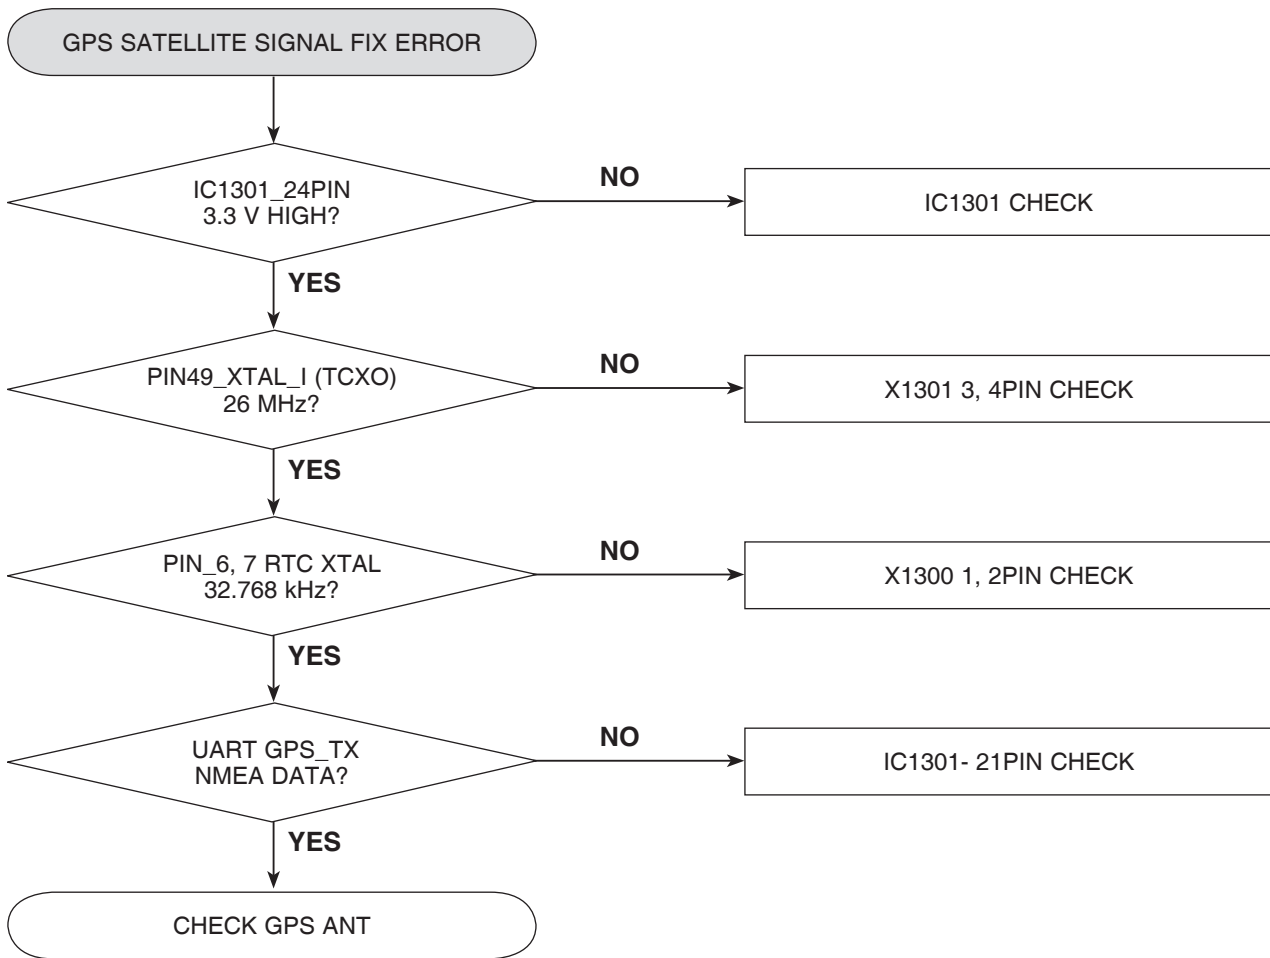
GPS SATELLITE SIGNAL FIX ERROR

IC1301_24PIN
3.3 V HIGH?

NO

IC1301 CHECK

YES

PIN49_XTAL_I (TCXO)
26 MHz?

NO

X1301 3, 4PIN CHECK

YES

PIN_6, 7 RTC XTAL
32.768 kHz?

NO

X1300 1, 2PIN CHECK

YES

UART GPS_TX
NMEA DATA?

NO

IC1301- 21PIN CHECK

YES

CHECK GPS ANT